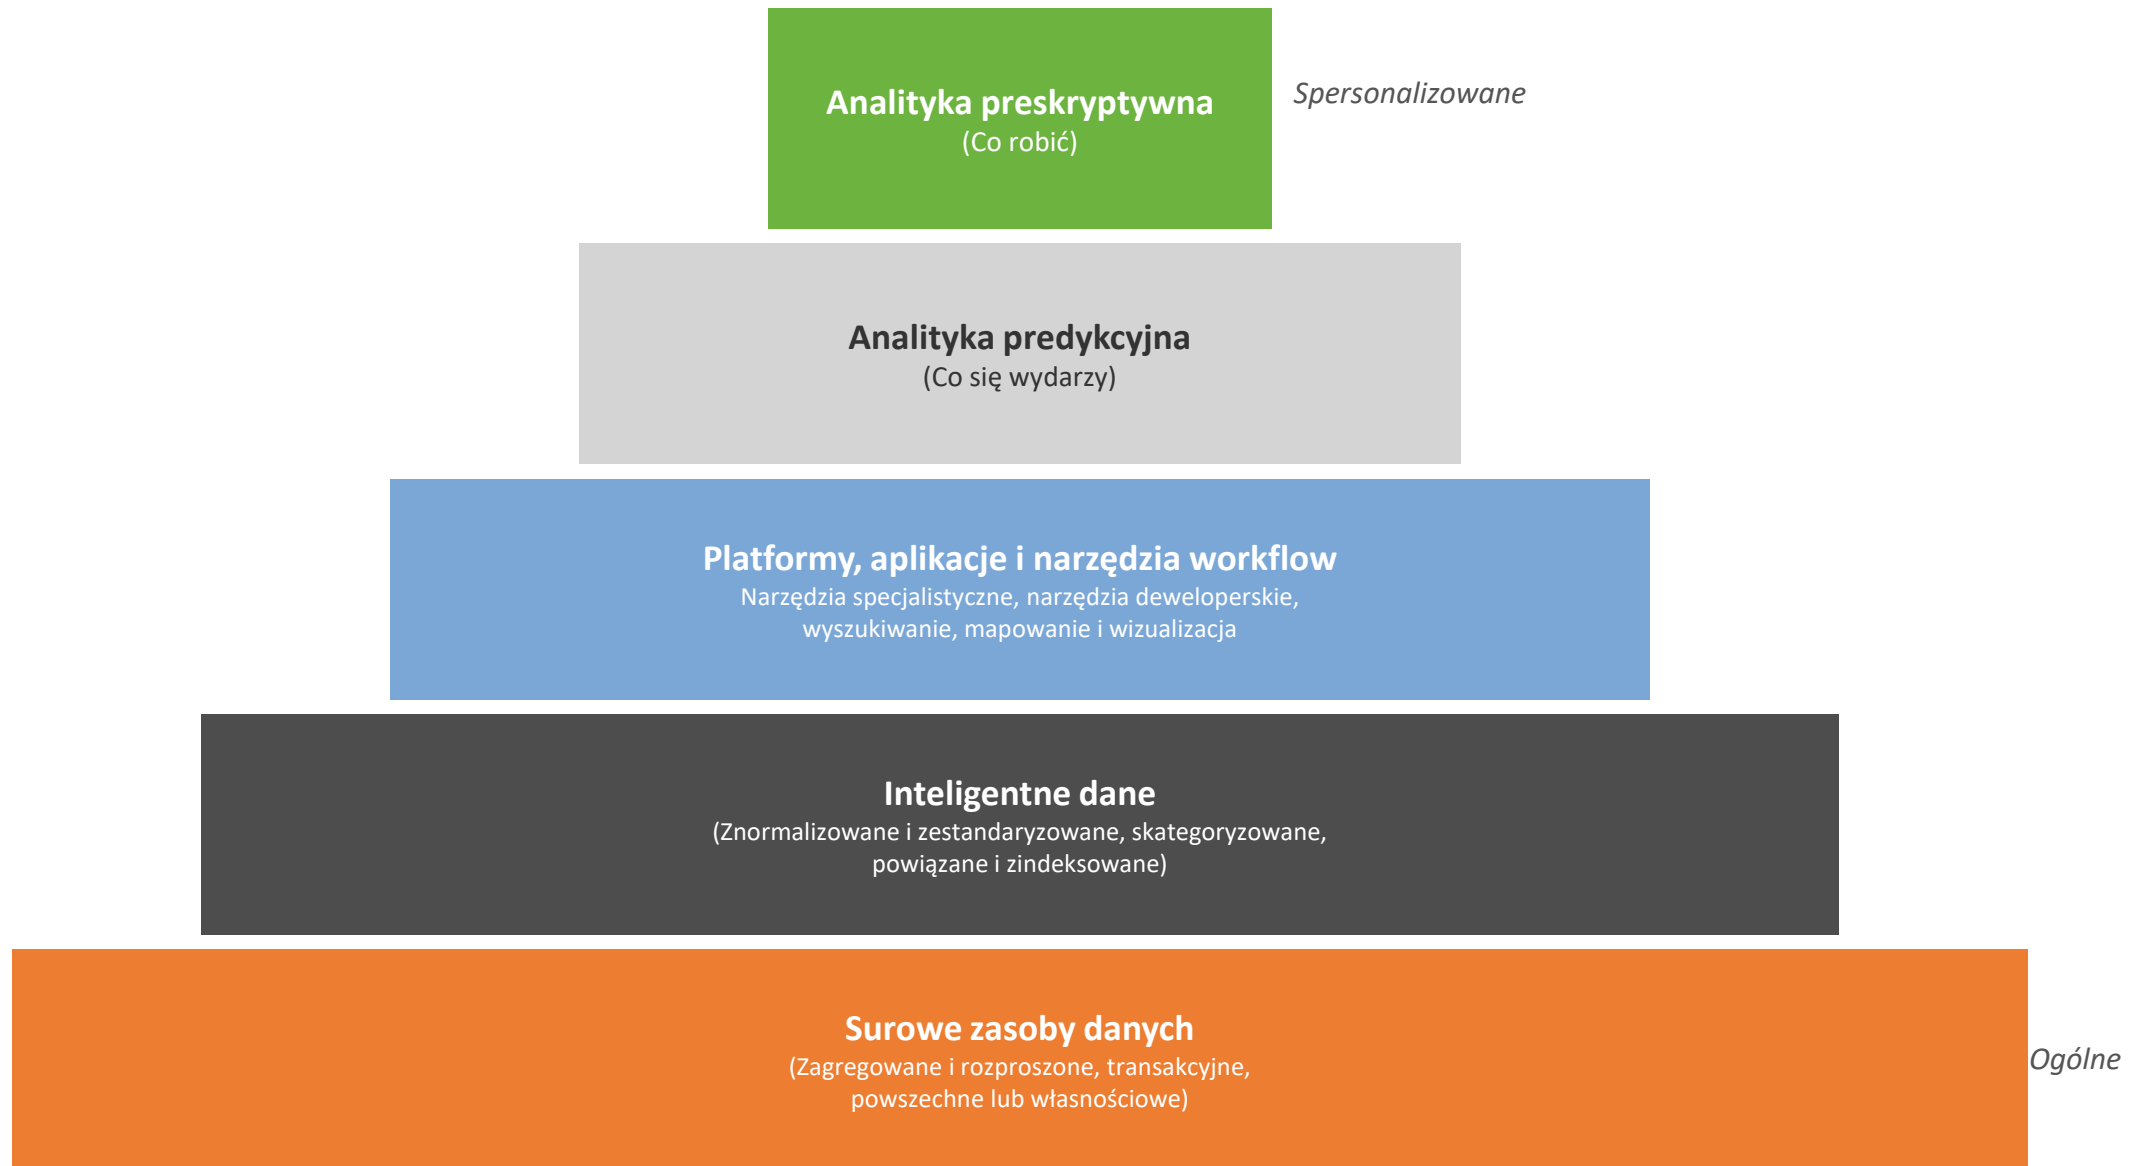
Analityka preskryptywna
(Co robić)

Spersonalizowane

Analityka predykcyjna
(Co się wydarzy)

Platformy, aplikacje i narzędzia workflow
Narzędzia specjalistyczne, narzędzia deweloperskie, wyszukiwanie, mapowanie i wizualizacja

Inteligentne dane
(Znormalizowane i zestandaryzowane, skategoryzowane, powiązane i zindeksowane)

Surowe zasoby danych
(Zagregowane i rozproszone, transakcyjne, powszechne lub własnościowe)

Ogólne